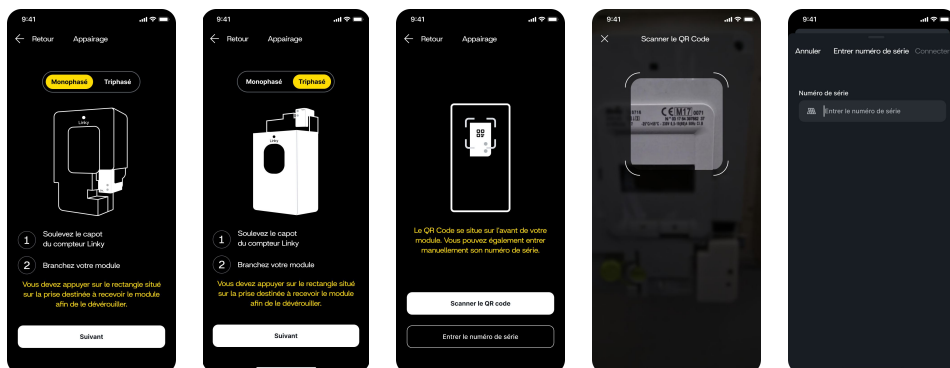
9:41

Retour Appairage

Monophasé Triphasé

Linky

1 Soulevez le capot du compteur Linky

2 Branchez votre module

Vous devez appuyer sur le rectangle situé sur la prise destinée à recevoir le module afin de le déverouiller.

Suivant

9:41

Retour Appairage

Monophasé Triphasé

1 Soulevez le capot du compteur Linky

2 Branchez votre module

Vous devez appuyer sur le rectangle situé sur la prise destinée à recevoir le module afin de le déverouiller.

Suivant

9:41

Retour Appairage

Le QR Code se situe sur l'avant de votre module. Vous pouvez également entrer manuellement son numéro de série.

Scanner le QR code

Entrer le numéro de série

9:41

Scanner le QR Code

CE M17

9:41

Annuler Entrer numéro de série Connecter

Numéro de série

Entrer le numéro de série